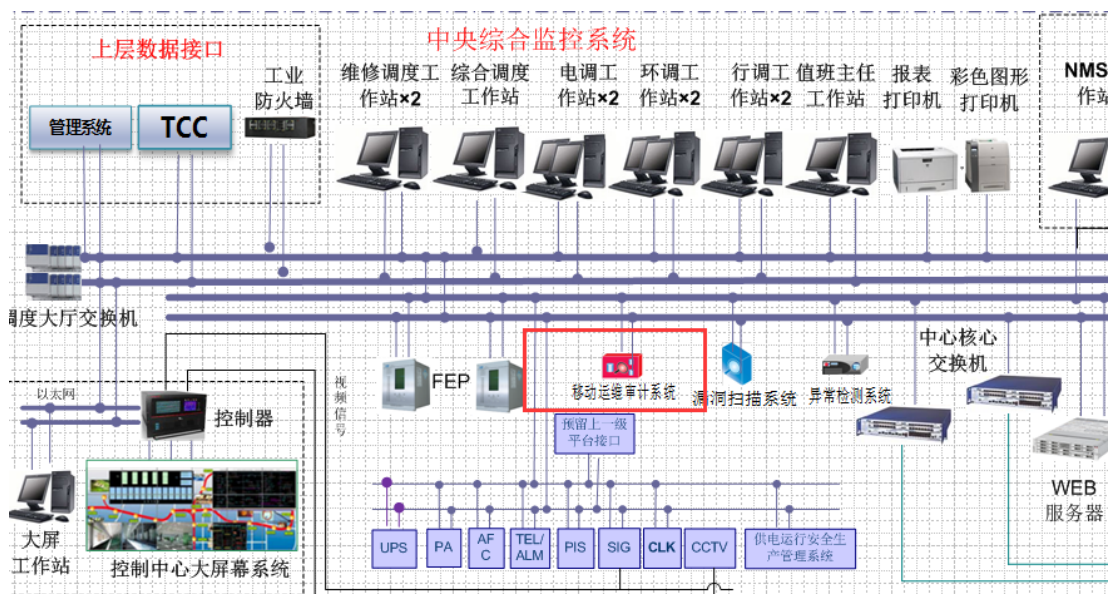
上层数据接口

中央综合监控系统

工业防火墙

管理系统

TCC

维修调度工作站×2

综合调度工作站

电调工作站×2

环调工作站×2

行调工作站×2

值班主任工作站

报表打印机

彩色图形打印机

NMS 作站

调度大厅交换机

视频信号

FEP

移动运维审计系统

漏洞扫描系统

异常检测系统

中心核心交换机

以太网

控制器

预留上一级平台接口

大屏工作站

控制中心大屏幕系统

UPS

PA

AFC

TEL/ALM

PIS

SIG

CLK

CCTV

供电运行安全生产管理系统

WEB 服务器